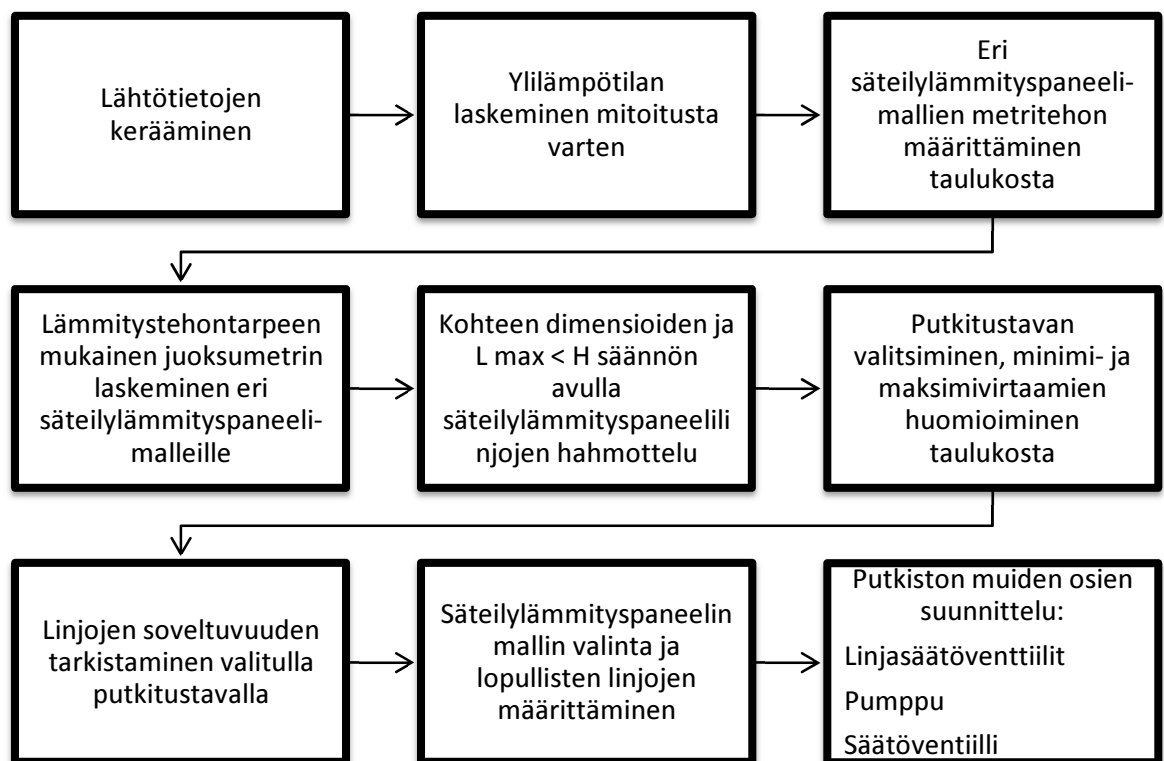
Lähtötietojen kerääminen

Ylilämpötilan laskeminen mitoitusta varten

Eri säteilylämmityspaneelimallien metritehon määrittäminen taulukosta

Lämmitystehontarpeen mukainen juoksumetrin laskeminen eri säteilylämmityspaneelimalleille

Kohteen dimensioiden ja L max < H säännön avulla säteilylämmityspaneelilinjojen hahmottelu

Putkitustavan valitsiminen, minimi- ja maksimivirtaamien huomioiminen taulukosta

Linjojen soveltuvuuden tarkistaminen valitulla putkitustavalla

Säteilylämmityspaneelin mallin valinta ja lopullisten linjojen määrittäminen

Putkiston muiden osien suunnittelu:

Linjasäätöventtiilit

Pumppu

Säätöventiili